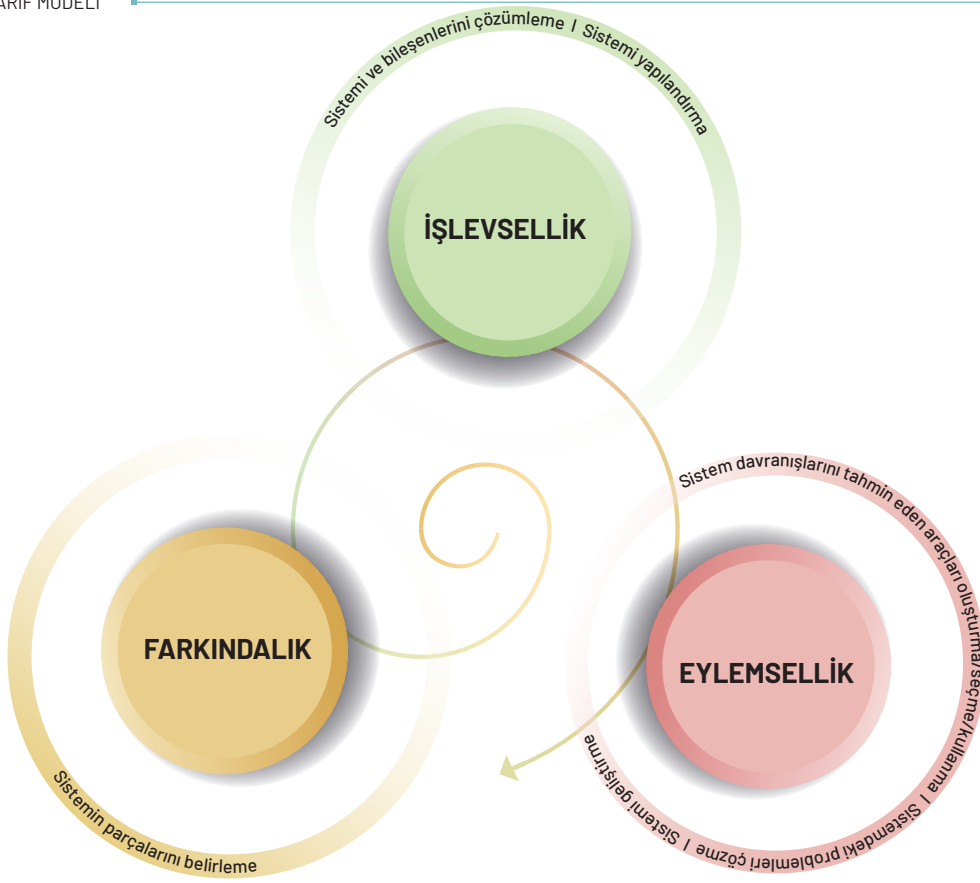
ARIF MODELI

Sistemi ve bileşenlerini çözümleme | Sistemi yapılandırma

İŞLEVSELLİK

Sistem davranışlarını tahmin eden araçları oluşturma/seçme/kullanma | Sistemdeki problemleri çözme | Sistemi geliştirme

EYLEMSELLİK

FARKINDALIK

Sistemin parçalarını belirleme